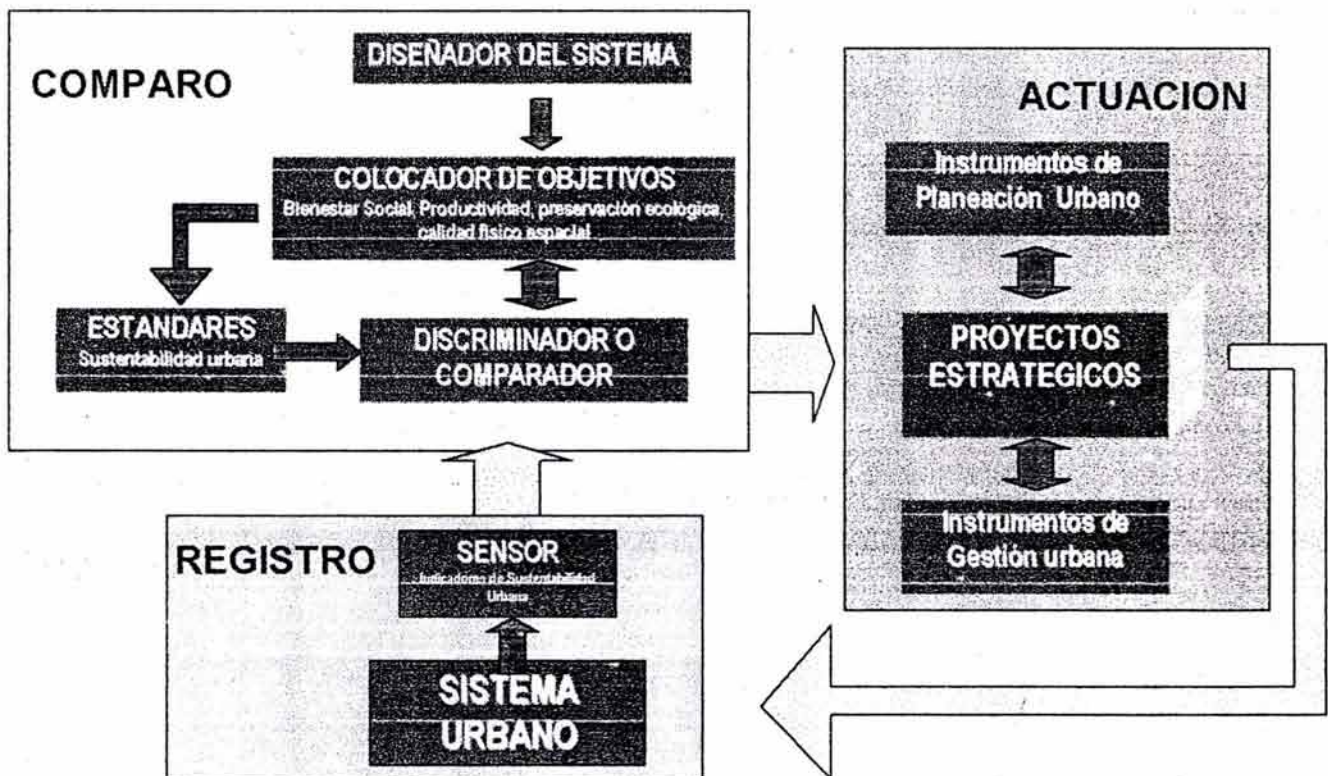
COMPARO

DISEÑADOR DEL SISTEMA

COLOCADOR DE OBJETIVOS
Bienestar Social, Productividad, preservación ecologica, calidad fisico espacial

ESTANDARES
Sustentabilidad urbaria

DISCRIMINADOR O COMPARADOR

ACTUACION

Instrumentos de Planeación Urbano

PROYECTOS ESTRATEGICOS

Instrumentos de Gestión urbana

REGISTRO

SENSOR
Indicadores de Sustentabilidad Urbana

SISTEMA URBANO